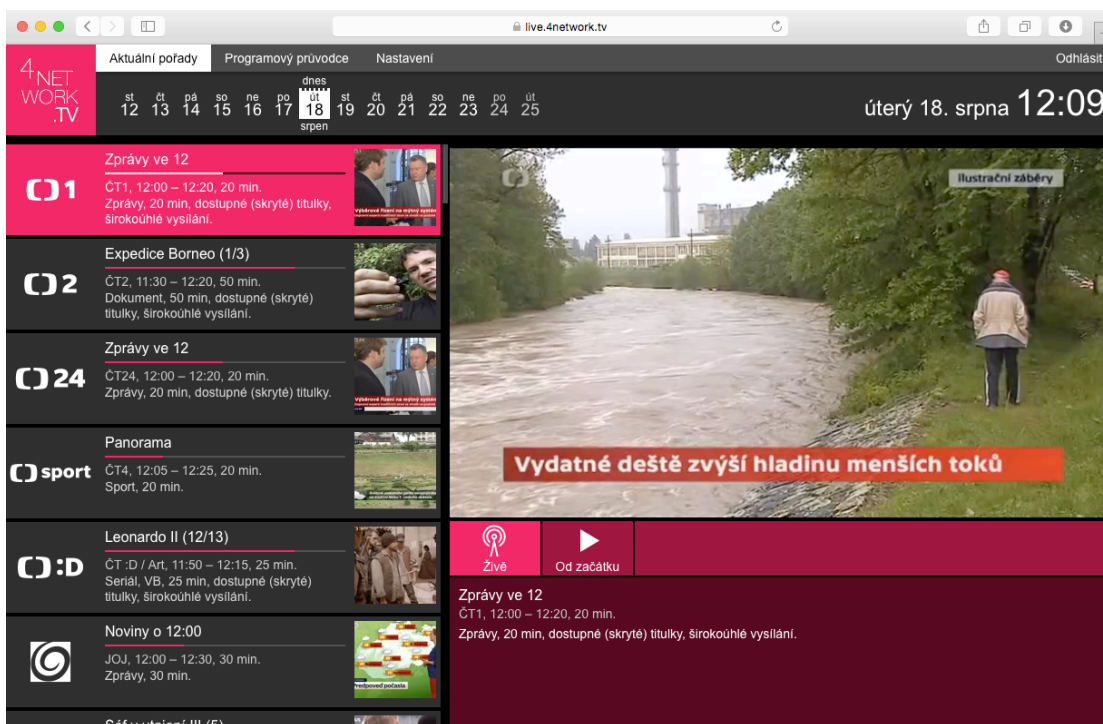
live.4network.tv

4NET WORK .TV

Aktuální pořady Programový průvodce Nastavení Odhlásit

st 12 čt 13 pá 14 so 15 ne 16 po 17 dnes út 18 srpen st 19 čt 20 pá 21 so 22 ne 23 po 24 út 25

úterý 18. srpna 12:09

Zprávy ve 12
ČT1, 12:00 – 12:20, 20 min.
Zprávy, 20 min, dostupné (skryté) titulky, širokoúhlé vysílání.

Expedice Borneo (1/3)
ČT2, 11:30 – 12:20, 50 min.
Dokument, 50 min, dostupné (skryté) titulky, širokoúhlé vysílání.

Zprávy ve 12
ČT24, 12:00 – 12:20, 20 min.
Zprávy, 20 min, dostupné (skryté) titulky.

Panorama
ČT4, 12:05 – 12:25, 20 min.
Sport, 20 min.

Leonardo II (12/13)
ČT :D / Art, 11:50 – 12:15, 25 min.
Seriál, VB, 25 min, dostupné (skryté) titulky, širokoúhlé vysílání.

Noviny o 12:00
JOJ, 12:00 – 12:30, 30 min.
Zprávy, 30 min.

ilustrační záběry

Vydatné deště zvýší hladinu menších toků

Živě Od začátku

Zprávy ve 12
ČT1, 12:00 – 12:20, 20 min.
Zprávy, 20 min, dostupné (skryté) titulky, širokoúhlé vysílání.